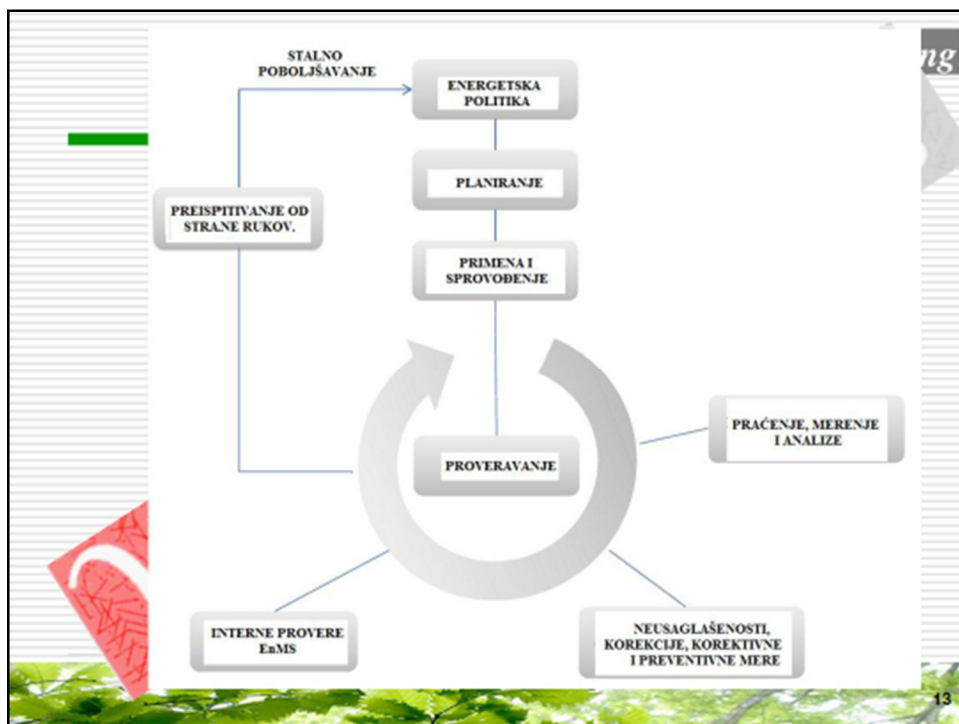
ng

STALNO POBOLJŠAVANJE

ENERGETSKA POLITIKA

PLANIRANJE

PRIMENA I SPROVOĐENJE

PREISPITIVANJE OD STRANE RUKOV.

PRAĆENJE, MERENJE I ANALIZE

PROVERAVANJE

INTERNE PROVERE EnMS

NEUSAGLAŠENOSTI, KOREKCIJE, KOREKTIVNE I PREVENTIVNE MERE

13